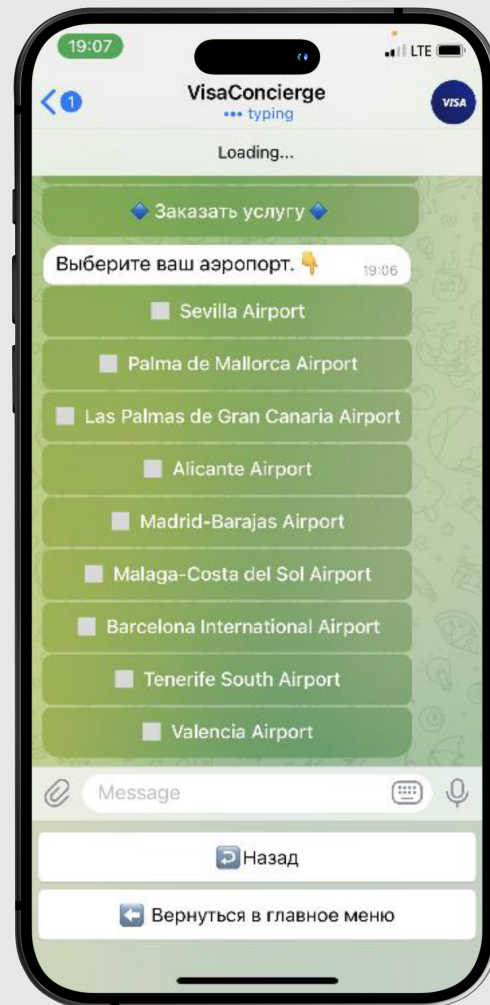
19:07
LTE
1
VisaConcierge
••• typing
VISA
Loading...

🔷 Заказать услугу 🔷

Выберите ваш аэропорт. 👇 19:06

Sevilla Airport
Palma de Mallorca Airport
Las Palmas de Gran Canaria Airport
Alicante Airport
Madrid-Barajas Airport
Malaga-Costa del Sol Airport
Barcelona International Airport
Tenerife South Airport
Valencia Airport

Message

Назад
Вернуться в главное меню